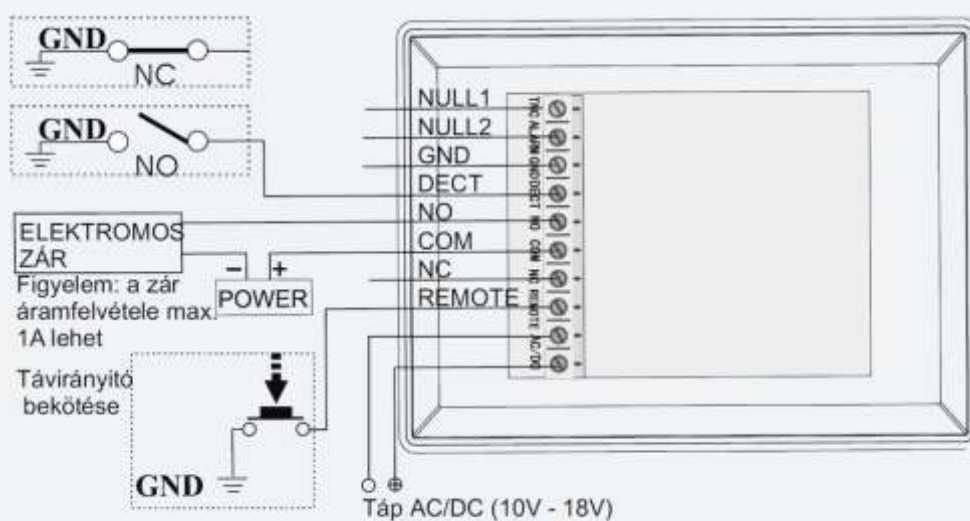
GND
NC

GND
NO

ELEKTROMOS ZÁR
Figyelem: a zár áramfelvétele max. 1A lehet

− +
POWER

Távirányító bekötése

GND

NULL1
NULL2
GND
DECT
NO
COM
NC
REMOTE

TRG ALARM GND DECT NO COM NC REMOTE AC/DC

Táp AC/DC (10V - 18V)